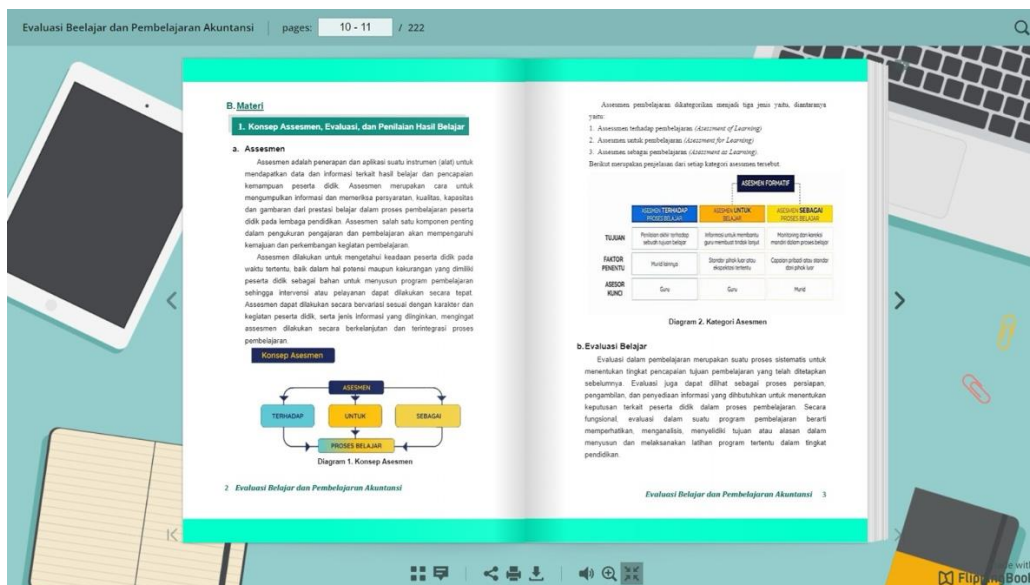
Evaluasi Beelajar dan Pembelajaran Akuntansi | pages: 10 - 11 / 222

B. Materi

1. Konsep Assesmen, Evaluasi, dan Penilaian Hasil Belajar

a. Assesmen

Assesmen adalah penerapan dan aplikasi suatu instrumen (alat) untuk mendapatkan data dan informasi terkait hasil belajar dan pencapaian kemampuan peserta didik. Assesmen merupakan cara untuk mengumpulkan informasi dan memeriksa persyaratan, kualitas, kapasitas dan gambaran dari prestasi belajar dalam proses pembelajaran peserta didik pada lembaga pendidikan. Assesmen salah satu komponen penting dalam pengukuran pengajaran dan pembelajaran akan mempengaruhi kemajuan dan perkembangan kegiatan pembelajaran.

Assesmen dilakukan untuk mengetahui keadaan peserta didik pada waktu tertentu, baik dalam hal potensi maupun kekurangan yang dimiliki peserta didik sebagai bahan untuk menyusun program pembelajaran sehingga intervensi atau pelayanan dapat dilakukan secara tepat. Assesmen dapat dilakukan secara bervariasi sesuai dengan karakter dan kegiatan peserta didik, serta jenis informasi yang diinginkan, mengingat assesmen dilakukan secara berkelanjutan dan terintegrasi proses pembelajaran.

Konsep Asesmen

ASESMEN
TERHADAP
UNTUK
SEBAGAI
PROSES BELAJAR

Diagram 1. Konsep Asesmen

2 Evaluasi Belajar dan Pembelajaran Akuntansi

Assesmen pembelajaran dikategorikan menjadi tiga jenis yaitu, diantaranya yaitu:
1. Assesmen terhadap pembelajaran (Assessment of Learning)
2. Assesmen untuk pembelajaran (Assessment for Learning)
3. Assesmen sebagai pembelajaran (Assessment as Learning)
Berikut merupakan penjelasan dari setiap kategori assesmen tersebut.

ASESMEN FORMATIF

| | ASESMEN TERHADAP PROSES BELAJAR | ASESMEN UNTUK BELAJAR | ASESMEN SEBAGAI PROSES BELAJAR |
|---|---|---|---|
| TUJUAN | Penilaian akhir terhadap sebuah tujuan belajar | Informasi untuk membantu guru membuat tindak lanjut | Monitoring dan koreksi mandiri dalam proses belajar |
| FAKTOR PENENTU | Murid lainnya | Standar pihak luar atau ekspektasi tertentu | Capaian pribadi atau standar dari pihak luar |
| ASESOR KUNCI | Guru | Guru | Murid |

Diagram 2. Kategori Asesmen

b. Evaluasi Belajar

Evaluasi dalam pembelajaran merupakan suatu proses sistematis untuk menentukan tingkat pencapaian tujuan pembelajaran yang telah ditetapkan sebelumnya. Evaluasi juga dapat dilihat sebagai proses persiapan, pengambilan, dan penyediaan informasi yang dibutuhkan untuk menentukan keputusan terkait peserta didik dalam proses pembelajaran. Secara fungsional, evaluasi dalam suatu program pembelajaran berarti memperhatikan, menganalisis, menyelidiki tujuan atau alasan dalam menyusun dan melaksanakan latihan program tertentu dalam tingkat pendidikan.

Evaluasi Belajar dan Pembelajaran Akuntansi 3

FlipHTML5 Book